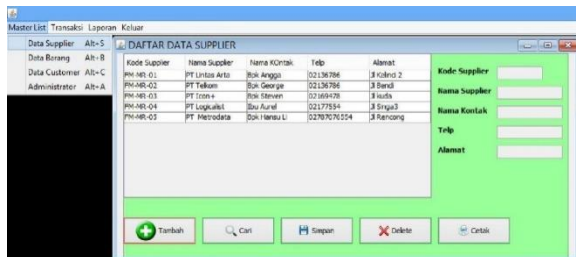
Master List Transaksi Laporan Keluar

Data Supplier Alt+S
Data Barang Alt+B
Data Customer Alt+C
Administrator Alt+A

DAFTAR DATA SUPPLIER

| Kode Supplier | Nama Supplier | Nama KOntak | Telp | Alamat |
|---|---|---|---|---|
| PM-MR-01 | PT Lintas Arta | Bpk Angga | 02136786 | Jl Kalindi 2 |
| PM-MR-02 | PT Telkom | Bpk George | 02136786 | Jl Bendi |
| PM-MR-03 | PT Icon+ | Bpk Steven | 02169478 | Jl suda |
| PM-MR-04 | PT Logicalist | Ibu Aurel | 02177554 | Jl Sniga3 |
| PM-MR-05 | PT Metrodata | Bpk Hansu Li | 02787076554 | Jl Rencong |

Kode Supplier
Nama Supplier
Nama Kontak
Telp
Alamat

Tambah
Cari
Simpan
Delete
Cetak